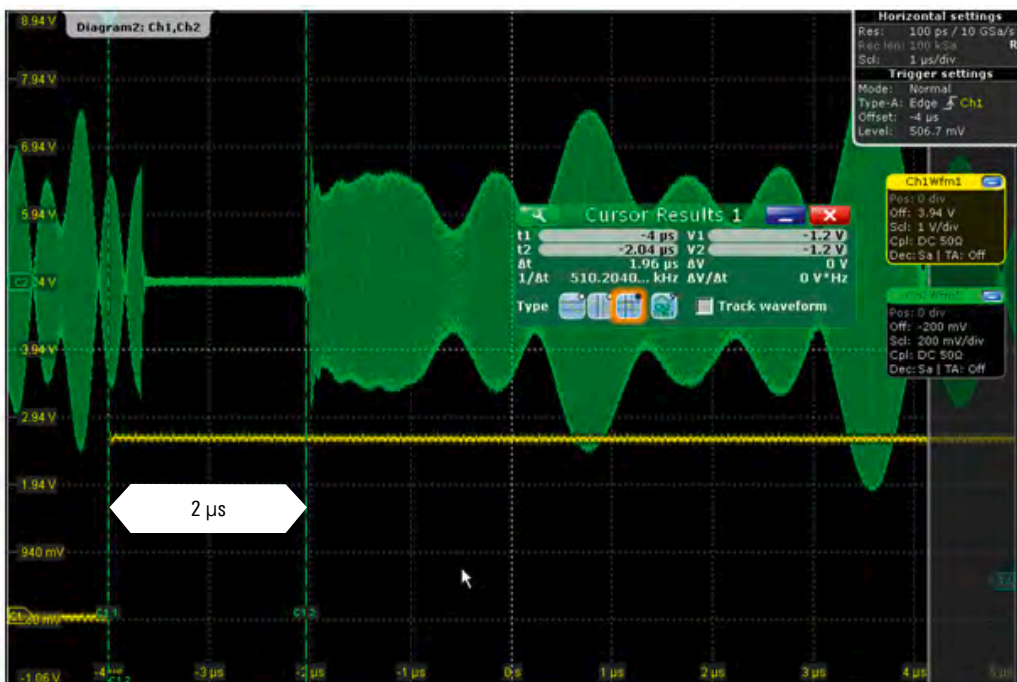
8.94 V
Diagram2: Ch1,Ch2
7.94 V
6.94 V
5.94 V
4 V
3.94 V
2.94 V
1.94 V
940 mV
-20 mV
-1.06 V

Horizontal settings
Res: 100 ps / 10 GSa/s
Rec len: 100 kSa
Scl: 1 µs/div
Trigger settings
Mode: Normal
Type-A: Edge Ch1
Offset: -4 µs
Level: 506.7 mV

Ch1Wfm1
Pos: 0 div
Off: 3.94 V
Scl: 1 V/div
Cpl: DC 50Ω
Dec: Sa | TA: Off

Ch2 Wfm1
Pos: 0 div
Off: -200 mV
Scl: 200 mV/div
Cpl: DC 50Ω
Dec: Sa | TA: Off

Cursor Results 1
| t1 | -4 µs | V1 | -1.2 V |
|---|---|---|---|
| t2 | -2.04 µs | V2 | -1.2 V |
| Δt | 1.96 µs | ΔV | 0 V |
| 1/Δt | 510.2040... kHz | ΔV/Δt | 0 V*Hz |

Type
Track waveform

2 µs

C1.1
C1.2

-4 µs
-3 µs
-2 µs
-1 µs
0 s
1 µs
2 µs
3 µs
4 µs
5 µs